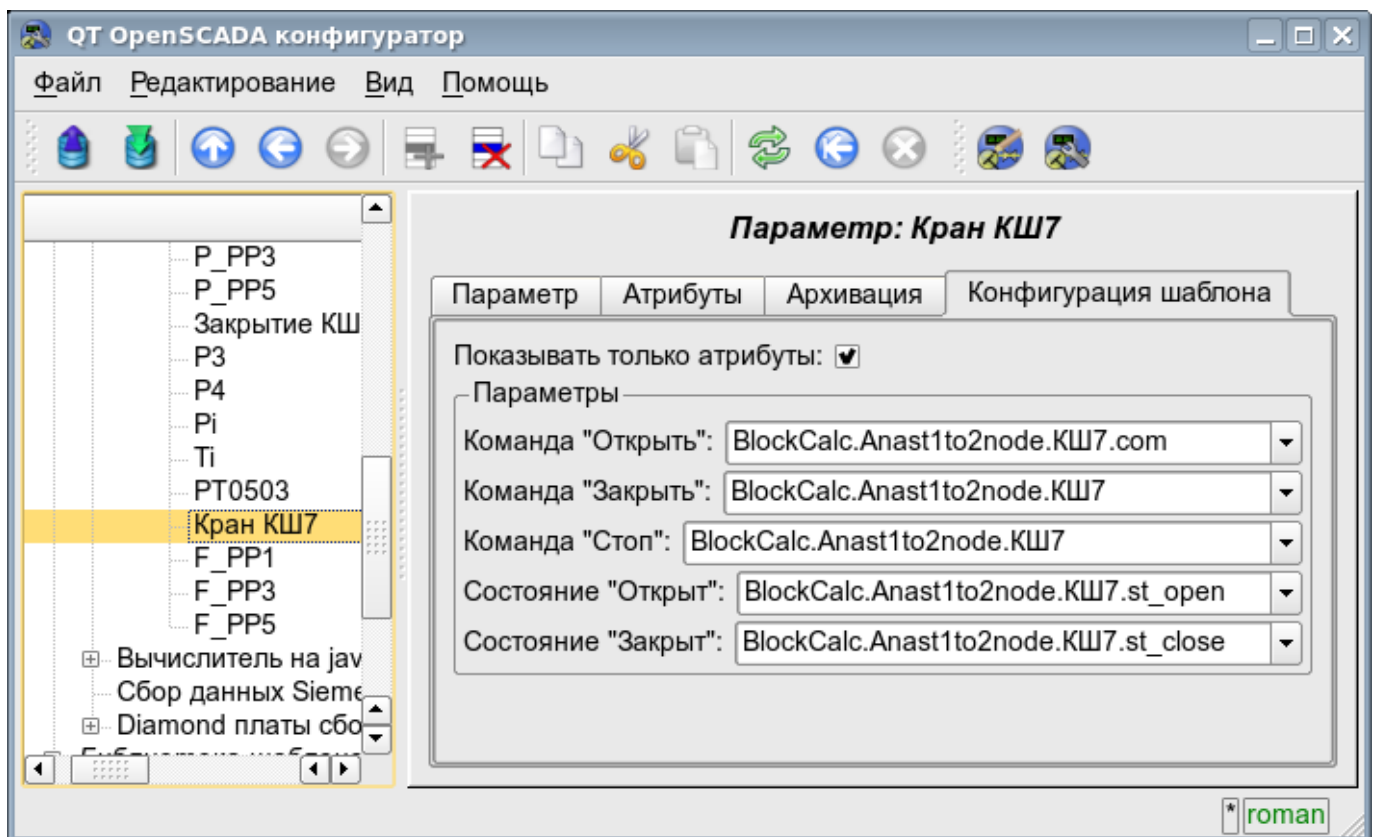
QT OpenSCADA конфигуратор

Файл Редактирование Вид Помощь

P_PP3
P_PP5
Закрытие КШ
P3
P4
Pi
Ti
PT0503
Кран КШ7
F_PP1
F_PP3
F_PP5
Вычислитель на jav
Сбор данных Sieme
Diamond платы сбо
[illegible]

Параметр: Кран КШ7

Параметр | Атрибуты | Архивация | Конфигурация шаблона

Показывать только атрибуты:

Параметры

Команда "Открыть": BlockCalc.Anast1to2node.КШ7.com
Команда "Закрыть": BlockCalc.Anast1to2node.КШ7
Команда "Стоп": BlockCalc.Anast1to2node.КШ7
Состояние "Открыт": BlockCalc.Anast1to2node.КШ7.st_open
Состояние "Закрыт": BlockCalc.Anast1to2node.КШ7.st_close

* roman